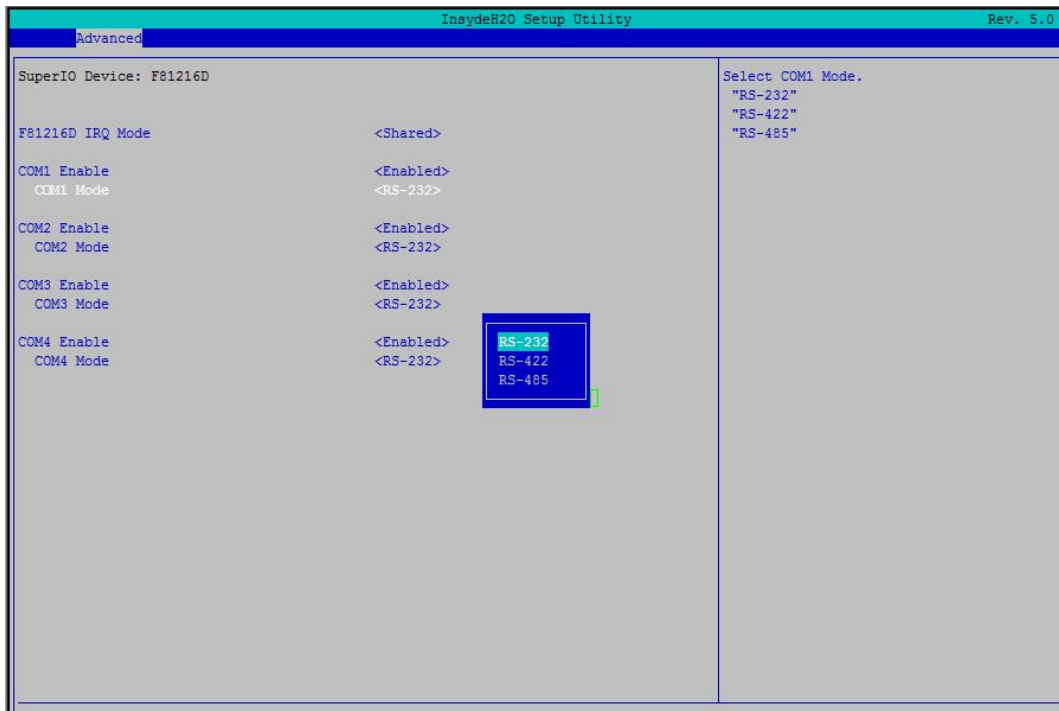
InsydeH2O Setup Utility Rev. 5.0

Advanced

SuperIO Device: F81216D

F81216D IRQ Mode <Shared>

COM1 Enable <Enabled>
COM1 Mode <RS-232>

COM2 Enable <Enabled>
COM2 Mode <RS-232>

COM3 Enable <Enabled>
COM3 Mode <RS-232>

COM4 Enable <Enabled>
COM4 Mode <RS-232>

RS-232
RS-422
RS-485

Select COM1 Mode.
"RS-232"
"RS-422"
"RS-485"